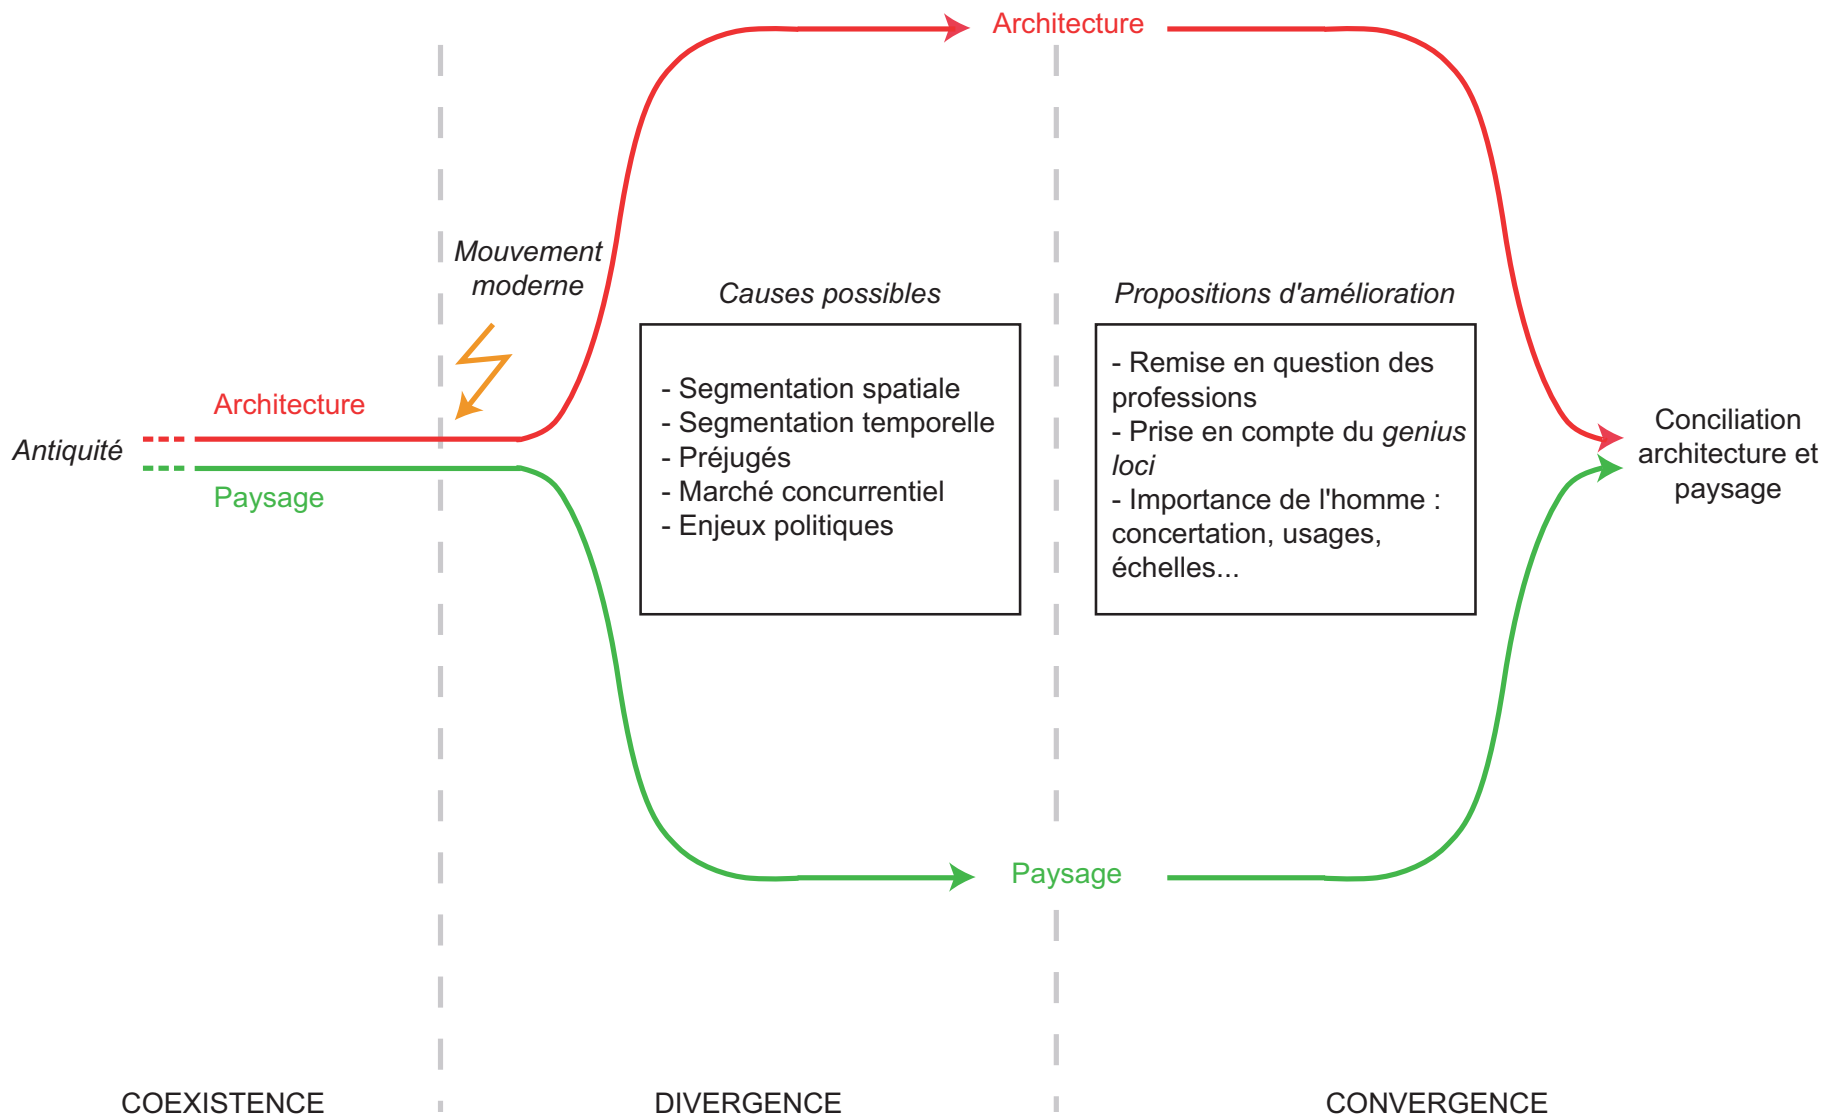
Architecture

Mouvement moderne

Causes possibles

Propositions d'amélioration

Architecture

Antiquité

Paysage

- Segmentation spatiale
- Segmentation temporelle
- Préjugés
- Marché concurrentiel
- Enjeux politiques

- Remise en question des professions
- Prise en compte du genius loci
- Importance de l'homme : concertation, usages, échelles...

Conciliation architecture et paysage

Paysage

COEXISTENCE

DIVERGENCE

CONVERGENCE